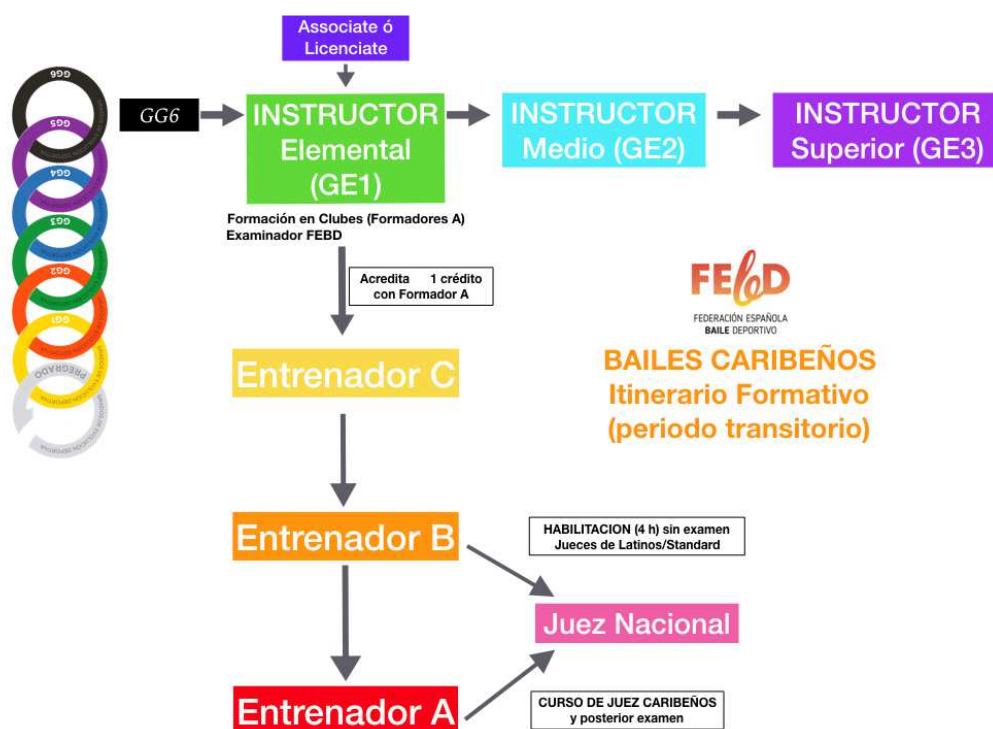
GG6
GG5
GG4
GG3
GG2
GG1
PREGRADO

Associate ó Licenciate

GG6

INSTRUCTOR Elemental (GE1)

INSTRUCTOR Medio (GE2)

INSTRUCTOR Superior (GE3)

Formación en Clubes (Formadores A)
Examinador FEBD

Acredita 1 crédito con Formador A

FEBD
FEDERACIÓN ESPAÑOLA BAILE DEPORTIVO

BAILES CARIBEÑOS
Itinerario Formativo
(periodo transitorio)

Entrenador C

Entrenador B

HABILITACION (4 h) sin examen
Jueces de Latinos/Standard

Juez Nacional

Entrenador A

CURSO DE JUEZ CARIBEÑOS
y posterior examen